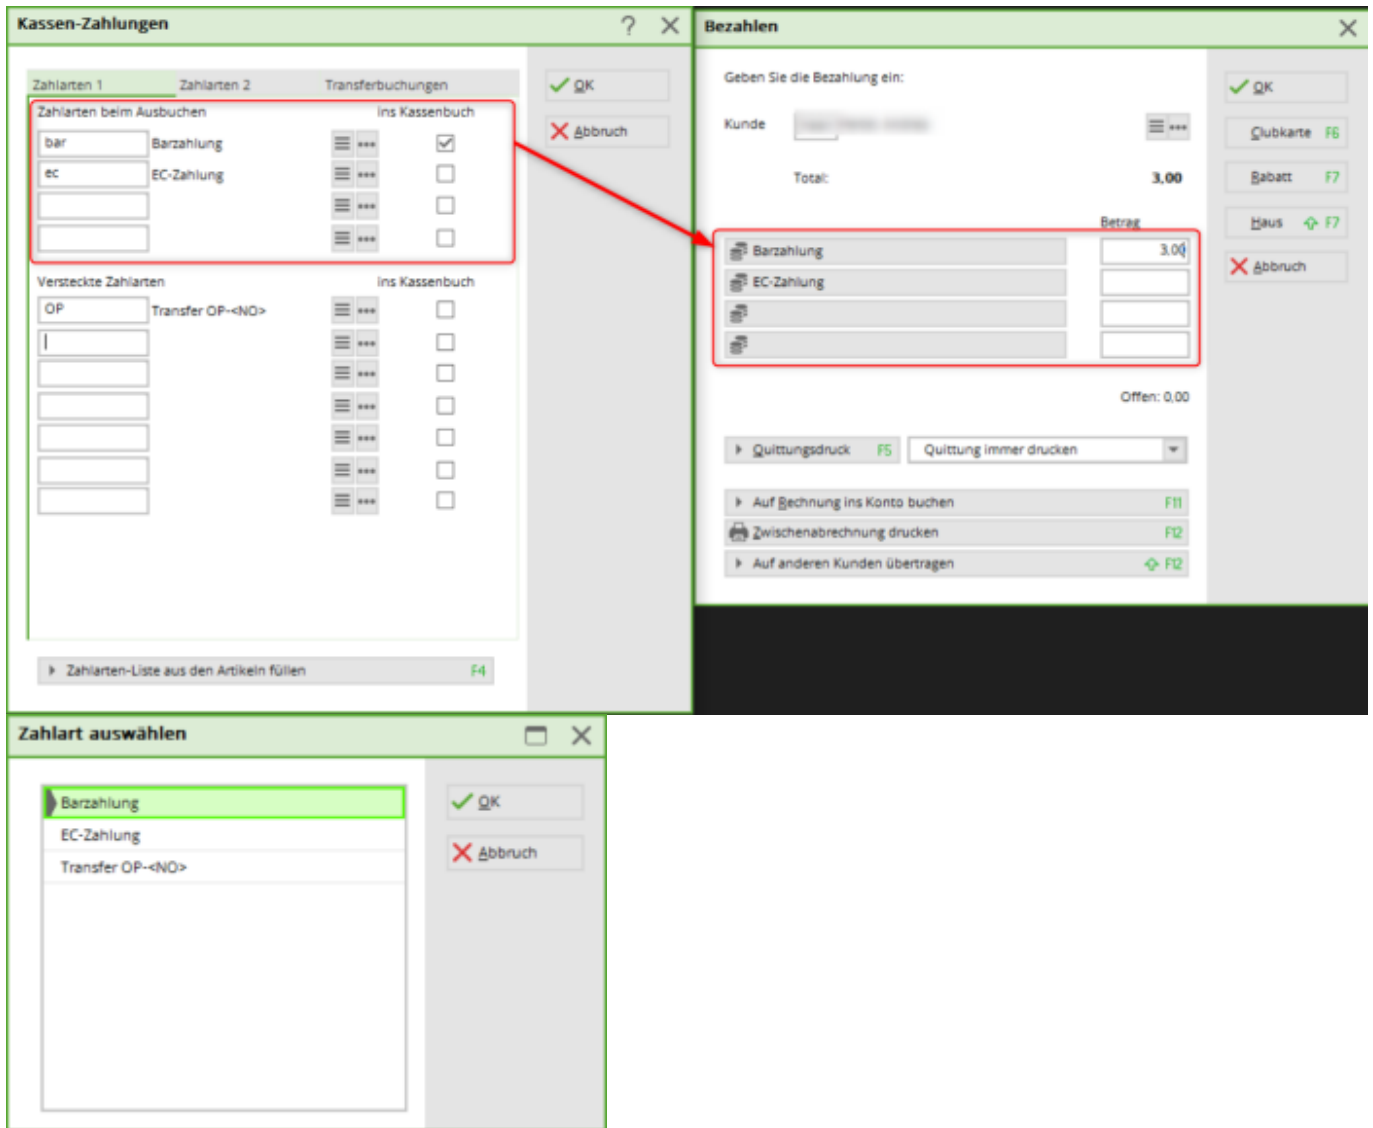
Kassen-Zahlungen ? ✕

Zahlarten 1 Zahlarten 2 Transferbuchungen

OK
Abbruch

Zahlarten beim Ausbuchen ins Kassenbuch

bar Barzahlung
ec EC-Zahlung

Versteckte Zahlarten ins Kassenbuch

OP Transfer OP-<NO>

Zahlarten-Liste aus den Artikeln füllen F4

Bezahlen ✕

Geben Sie die Bezahlung ein:

Kunde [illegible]

Total: 3,00

Betrag

Barzahlung 3,00
EC-Zahlung

Offen: 0,00

Quittungsdruck F5 Quittung immer drucken

Auf Rechnung ins Konto buchen F11
Zwischenabrechnung drucken F12
Auf anderen Kunden übertragen F12

OK
Clubkarte F6
Rabatt F7
Haus F7
Abbruch

Zahlart auswählen

Barzahlung
EC-Zahlung
Transfer OP-<NO>

OK
Abbruch